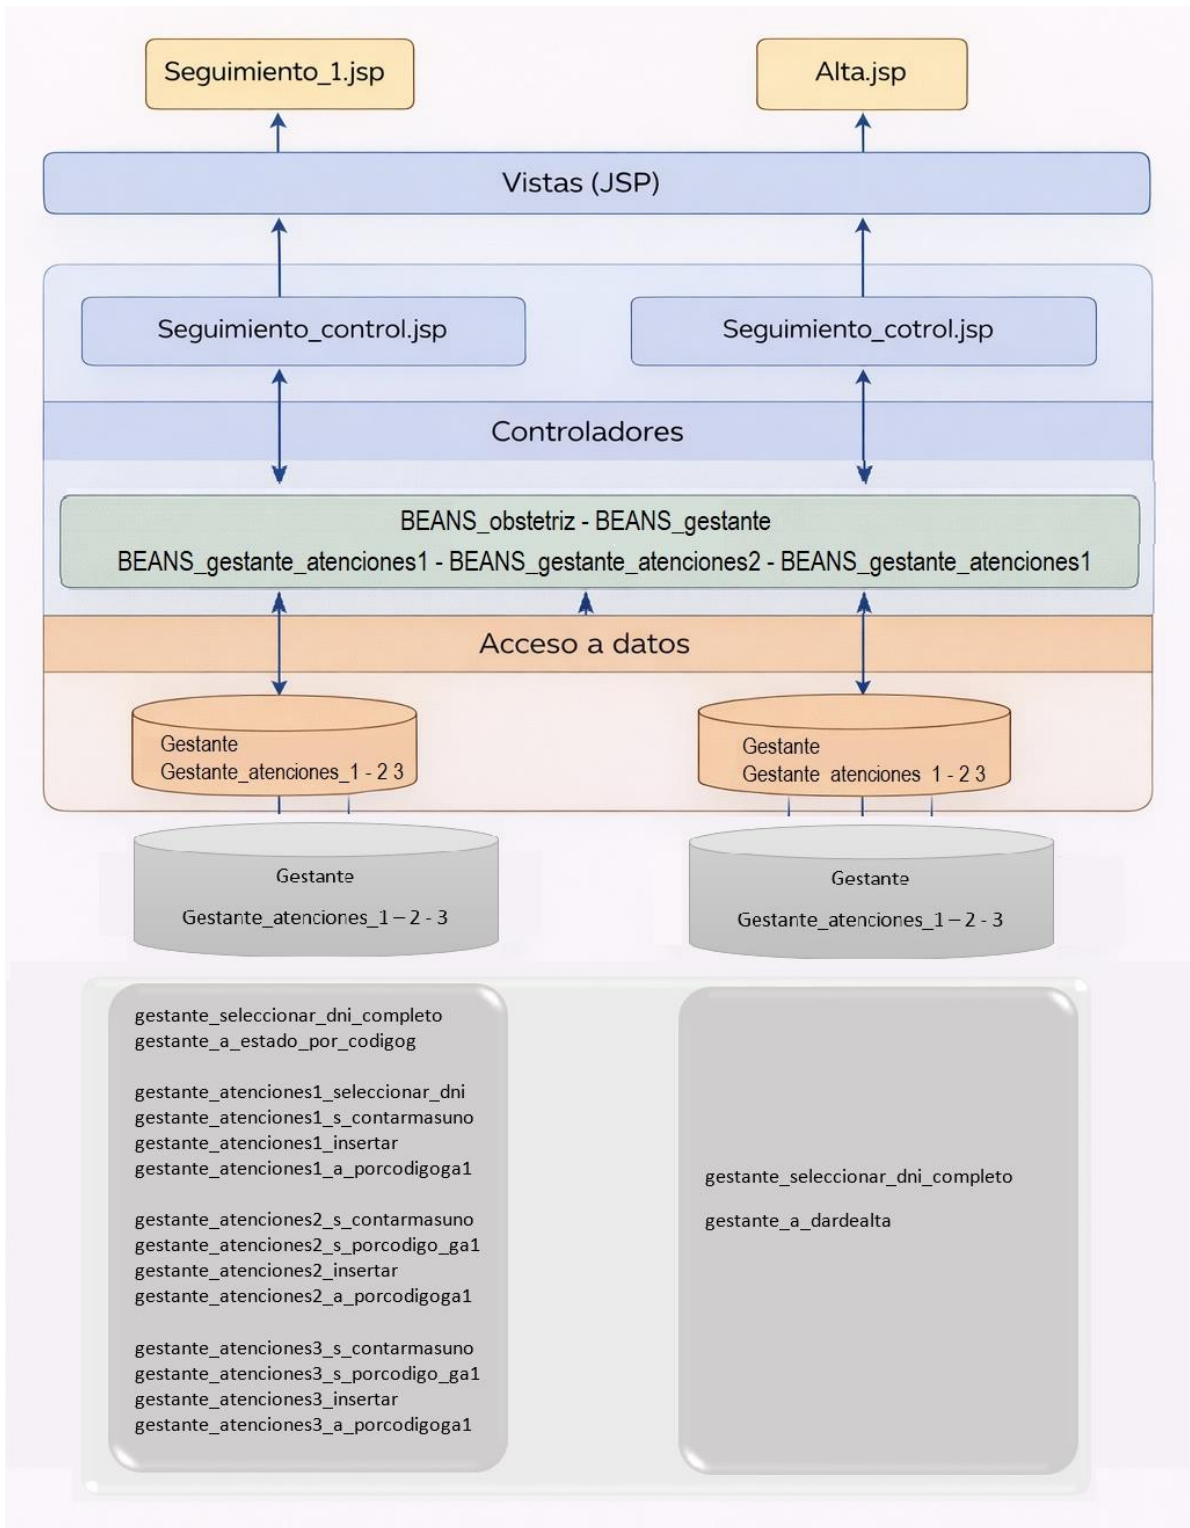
Seguimiento_1.jsp

Alta.jsp

Vistas (JSP)

Seguimiento_control.jsp

Seguimiento_cotrol.jsp

Controladores

BEANS_obstetriz - BEANS_gestante
BEANS_gestante_atenciones1 - BEANS_gestante_atenciones2 - BEANS_gestante_atenciones1

Acceso a datos

Gestante
Gestante_atenciones_1 - 2 3

Gestante
Gestante atenciones 1 - 2 3

Gestante
Gestante_atenciones_1 – 2 - 3

Gestante
Gestante_atenciones_1 – 2 - 3

gestante_seleccionar_dni_completo
gestante_a_estado_por_codigog

gestante_atenciones1_seleccionar_dni
gestante_atenciones1_s_contarmasuno
gestante_atenciones1_insertar
gestante_atenciones1_a_porcodigoga1

gestante_atenciones2_s_contarmasuno
gestante_atenciones2_s_porcodigo_ga1
gestante_atenciones2_insertar
gestante_atenciones2_a_porcodigoga1

gestante_atenciones3_s_contarmasuno
gestante_atenciones3_s_porcodigo_ga1
gestante_atenciones3_insertar
gestante_atenciones3_a_porcodigoga1

gestante_seleccionar_dni_completo

gestante_a_dardealta